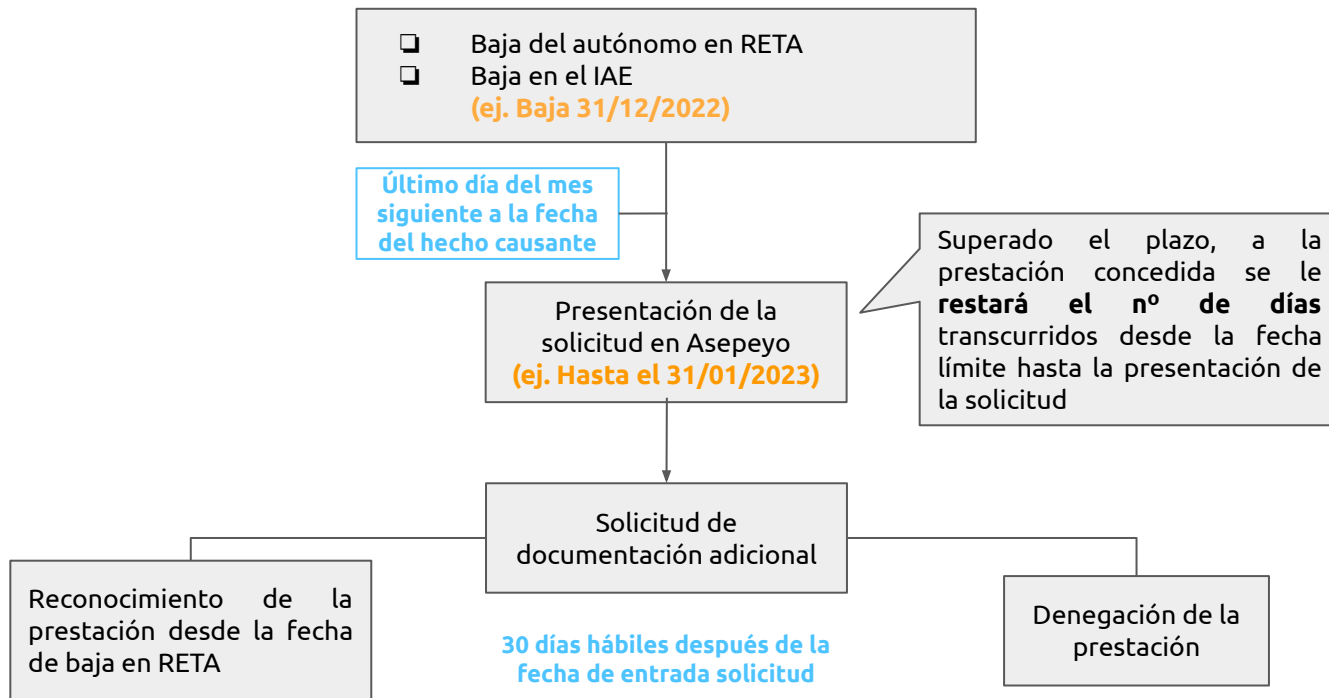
❏ Baja del autónomo en RETA
❏ Baja en el IAE
**(ej. Baja 31/12/2022)**

**Último día del mes siguiente a la fecha del hecho causante**

Presentación de la solicitud en Asepeyo
**(ej. Hasta el 31/01/2023)**

Superado el plazo, a la prestación concedida se le **restará el nº de días** transcurridos desde la fecha límite hasta la presentación de la solicitud

Solicitud de documentación adicional

Reconocimiento de la prestación desde la fecha de baja en RETA

**30 días hábiles después de la fecha de entrada solicitud**

Denegación de la prestación